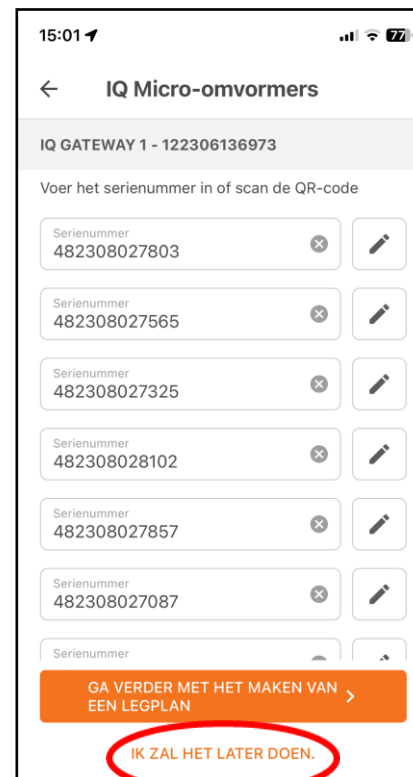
15:01

77

IQ Micro-omvormers

IQ GATEWAY 1 - 122306136973

Voer het serienummer in of scan de QR-code

Serienummer
482308027803

Serienummer
482308027565

Serienummer
482308027325

Serienummer
482308028102

Serienummer
482308027857

Serienummer
482308027087

Serienummer

GA VERDER MET HET MAKEN VAN EEN LEGPLAN

IK ZAL HET LATER DOEN.